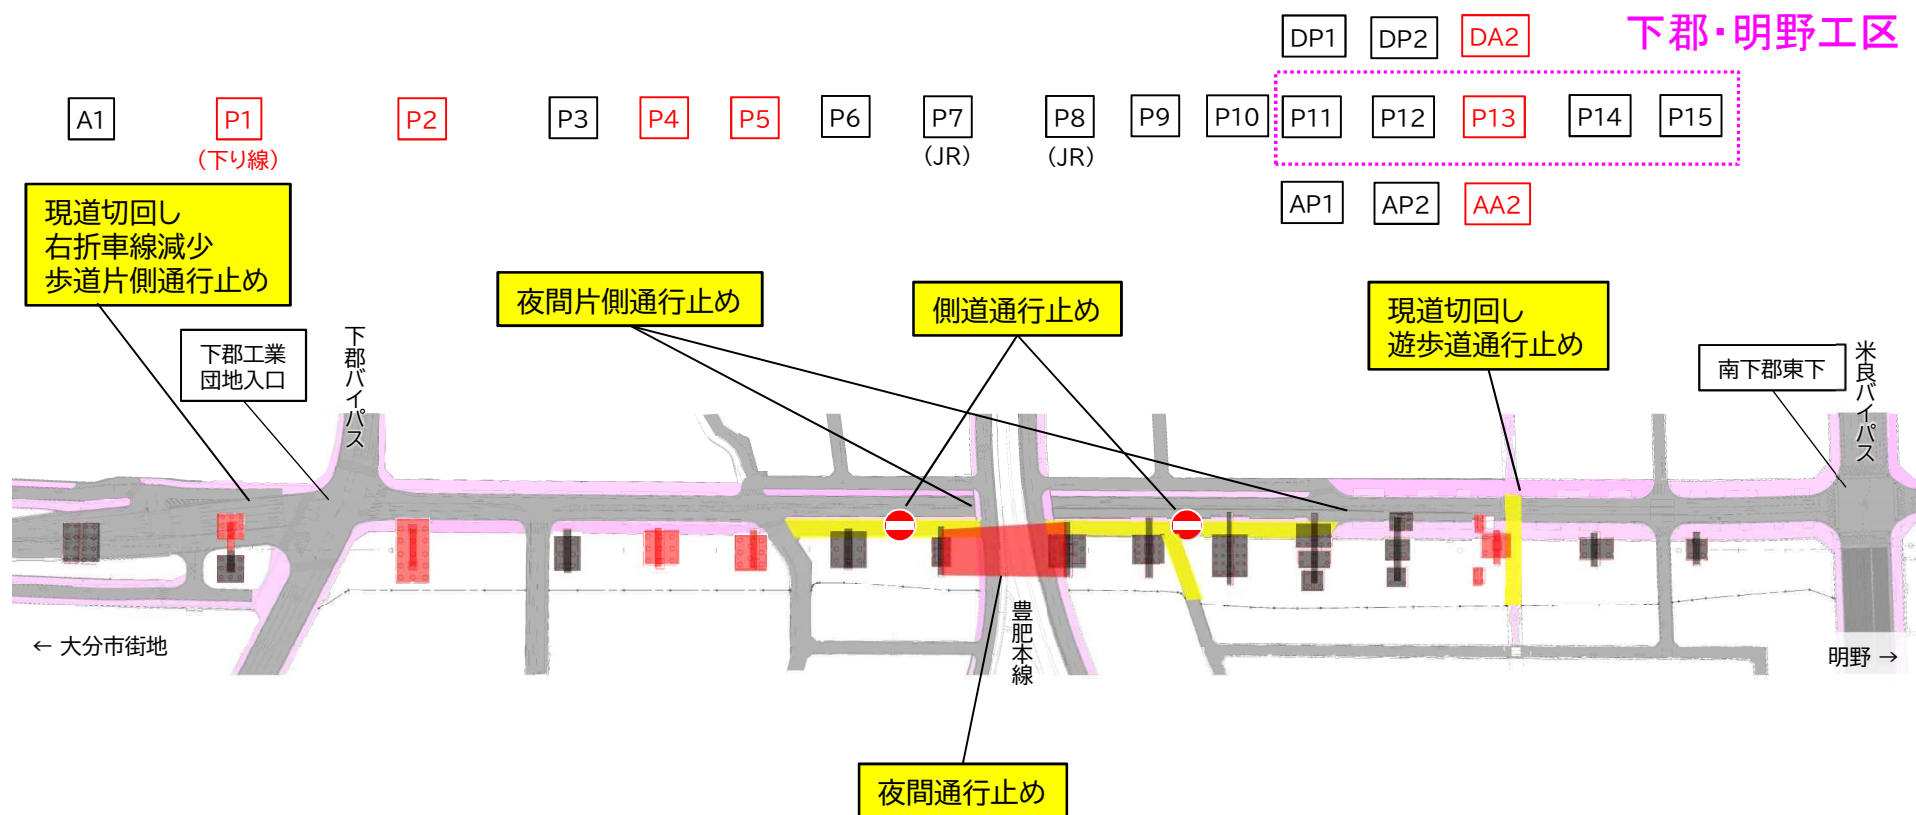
下郡・明野工区

DP1 DP2 DA2

A1 P1 (下り線) P2 P3 P4 P5 P6 P7 (JR) P8 (JR) P9 P10 P11 P12 P13 P14 P15

AP1 AP2 AA2

現道切回し
右折車線減少
歩道片側通行止め

夜間片側通行止め

側道通行止め

現道切回し
遊歩道通行止め

下郡工業
団地入口

下郡バイパス

南下郡東下

米良バイパス

← 大分市街地

豊肥本線

明野 →

夜間通行止め